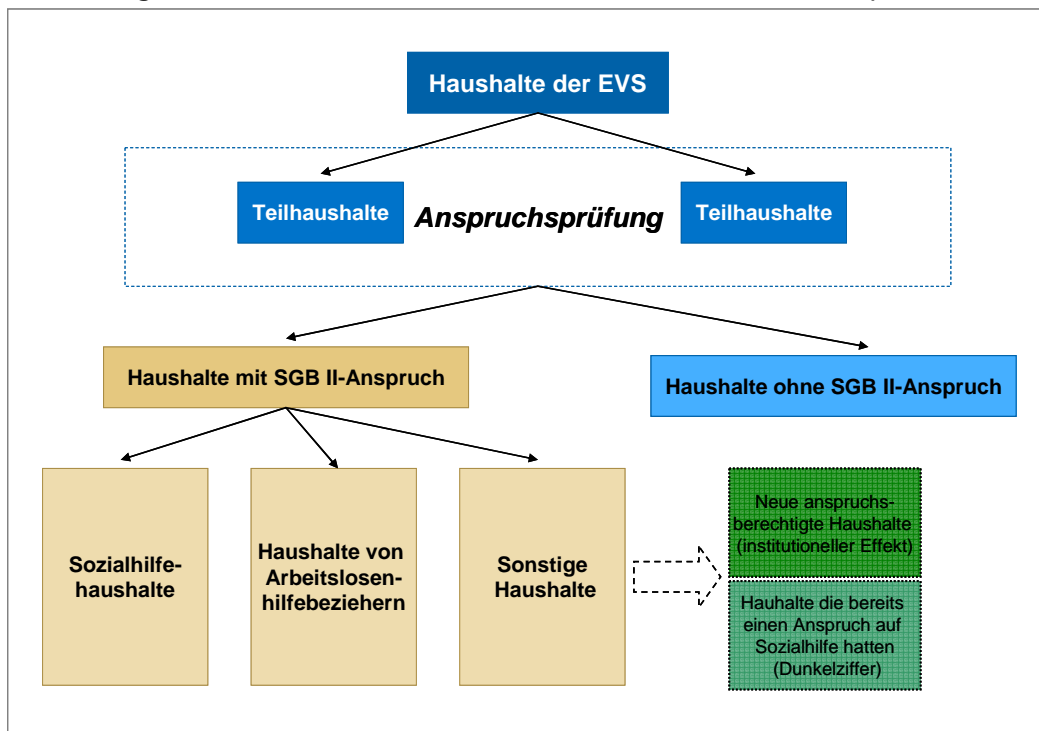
Haushalte der EVS

Teilhaushalte

Anspruchsprüfung

Teilhaushalte

Haushalte mit SGB II-Anspruch

Haushalte ohne SGB II-Anspruch

Sozialhilfehaushalte

Haushalte von Arbeitslosenhilfebeziehern

Sonstige Haushalte

Neue anspruchsberechtigte Haushalte (institutioneller Effekt)

Hauhalte die bereits einen Anspruch auf Sozialhilfe hatten (Dunkelziffer)